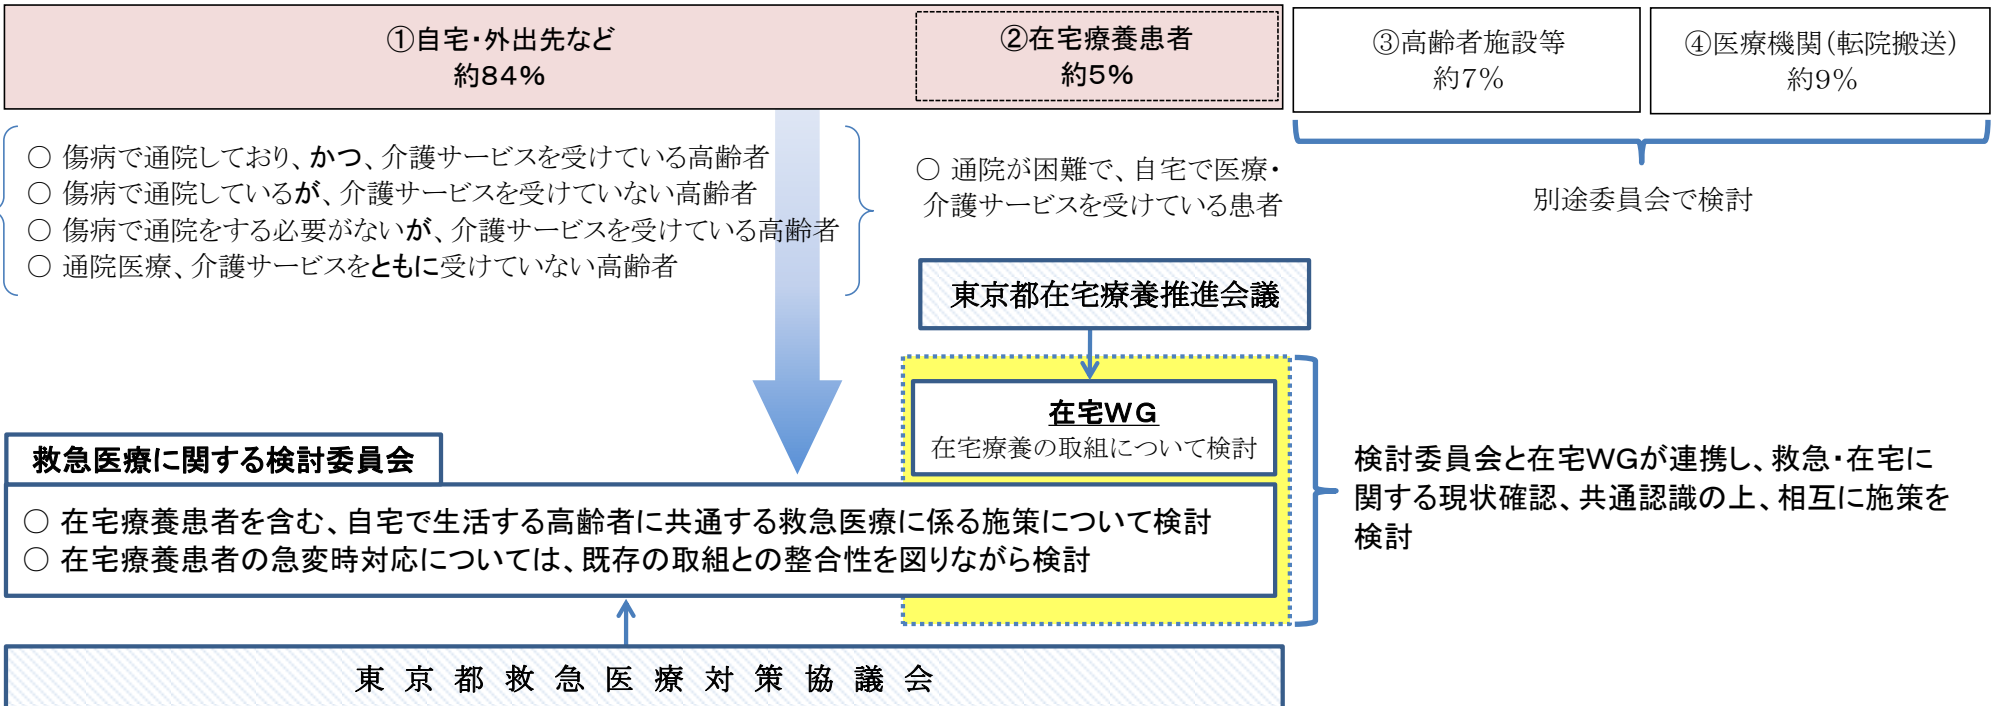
①自宅・外出先など
約84%

②在宅療養患者
約5%

③高齢者施設等
約7%

④医療機関（転院搬送）
約9%

○ 傷病で通院しており、かつ、介護サービスを受けている高齢者
○ 傷病で通院しているが、介護サービスを受けていない高齢者
○ 傷病で通院をする必要がないが、介護サービスを受けている高齢者
○ 通院医療、介護サービスをともに受けていない高齢者

○ 通院が困難で、自宅で医療・介護サービスを受けている患者

別途委員会で検討

東京都在宅療養推進会議

在宅WG
在宅療養の取組について検討

救急医療に関する検討委員会

○ 在宅療養患者を含む、自宅で生活する高齢者に共通する救急医療に係る施策について検討
○ 在宅療養患者の急変時対応については、既存の取組との整合性を図りながら検討

検討委員会と在宅WGが連携し、救急・在宅に関する現状確認、共通認識の上、相互に施策を検討

東 京 都 救 急 医 療 対 策 協 議 会